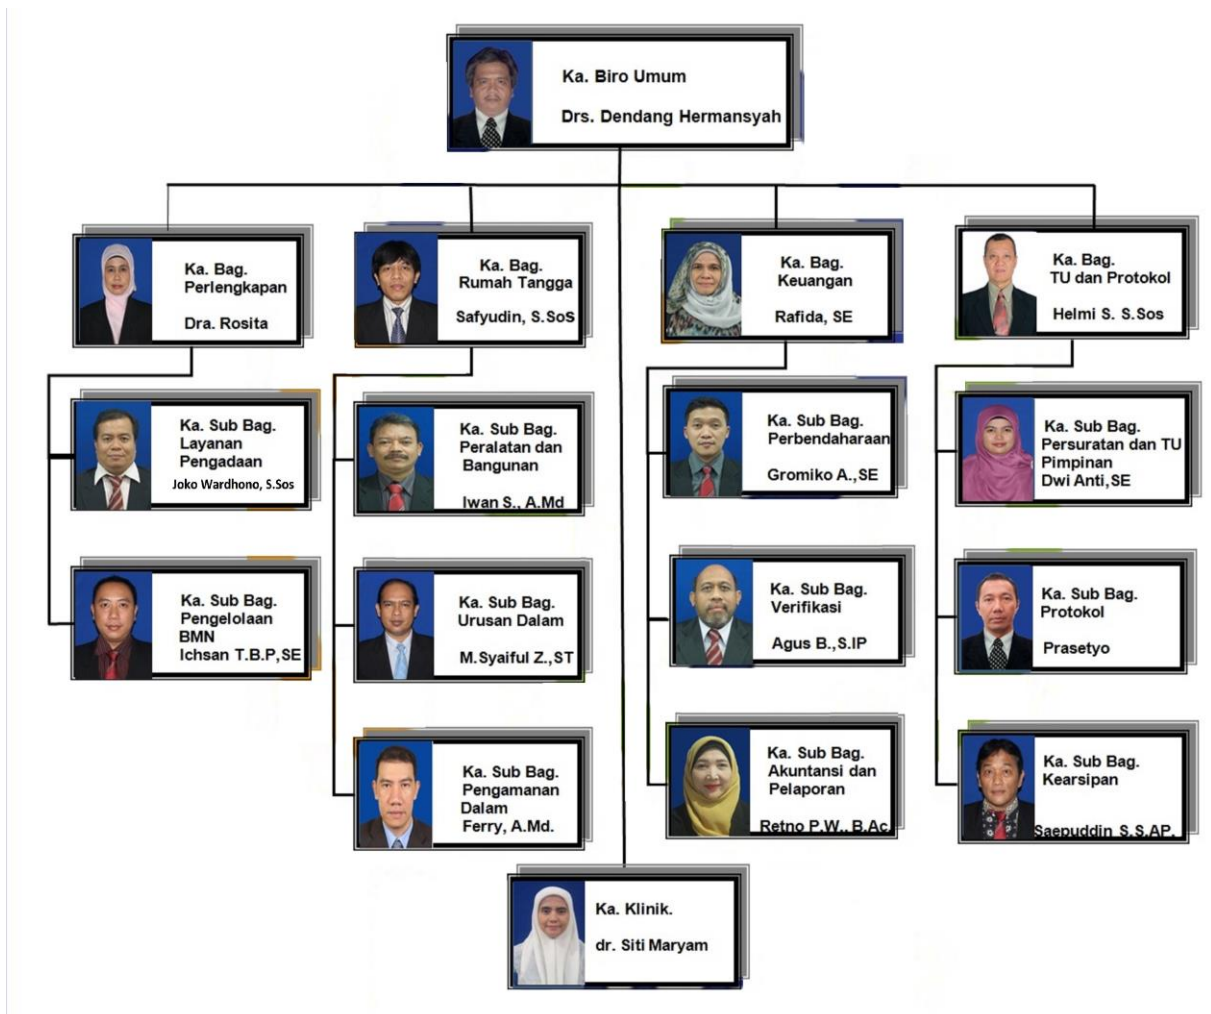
Ka. Biro Umum

Drs. Dendang Hermansyah

Ka. Bag. Perlengkapan

Dra. Rosita

Ka. Bag. Rumah Tangga

Safyudin, S.SoS

Ka. Bag. Keuangan

Rafida, SE

Ka. Bag. TU dan Protokol

Helmi S. S.Sos

Ka. Sub Bag. Layanan Pengadaan

Joko Wardhono, S.Sos

Ka. Sub Bag. Pengelolaan BMN

Ichsan T.B.P,SE

Ka. Sub Bag. Peralatan dan Bangunan

Iwan S., A.Md

Ka. Sub Bag. Urusan Dalam

M.Syaiful Z.,ST

Ka. Sub Bag. Pengamanan Dalam

Ferry, A.Md.

Ka. Sub Bag. Perbendaharaan

Gromiko A.,SE

Ka. Sub Bag. Verifikasi

Agus B.,S.IP

Ka. Sub Bag. Akuntansi dan Pelaporan

Retno P.W., B.Ac

Ka. Sub Bag. Persuratan dan TU Pimpinan

Dwi Anti,SE

Ka. Sub Bag. Protokol

Prasetyo

Ka. Sub Bag. Kearsipan

Saepuddin S.S.AP.

Ka. Klinik.

dr. Siti Maryam